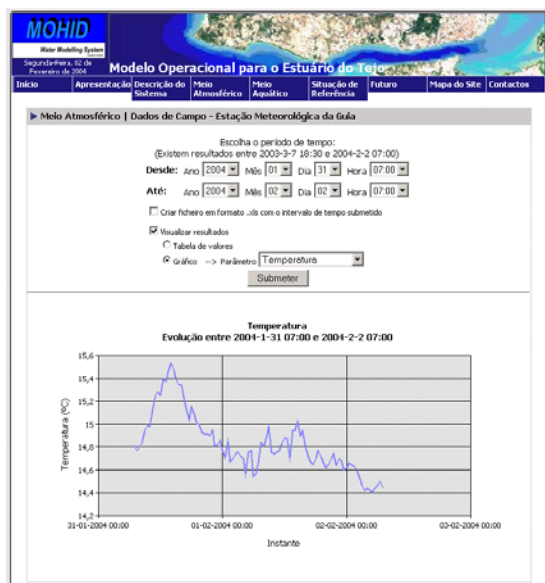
MOHID
Water Modelling System
Segunda-feira, 02 de Fevereiro de 2004
Modelo Operacional para o Estuário do Tejo

Início | Apresentação | Descrição do Sistema | Meio Atmosférico | Meio Aquático | Situação de Referência | Futuro | Mapa do Site | Contactos

Meio Atmosférico | Dados de Campo - Estação Meteorológica da Guia

Escolha o período de tempo:
(Existem resultados entre 2003-3-7 18:30 e 2004-2-2 07:00)

Desde: Ano 2004 Mês 01 Dia 31 Hora 07:00
Até: Ano 2004 Mês 02 Dia 02 Hora 07:00

Criar ficheiro em formato .xls com o intervalo de tempo submetido

Visualizar resultados
Tabela de valores
Gráfico --> Parâmetro Temperatura
Submeter

Temperatura
Evolução entre 2004-1-31 07:00 e 2004-2-2 07:00

Temperatura (ºC)
15,6
15,4
15,2
15
14,8
14,6
14,4
14,2
31-01-2004 00:00
01-02-2004 00:00
02-02-2004 00:00
03-02-2004 00:00
Instante